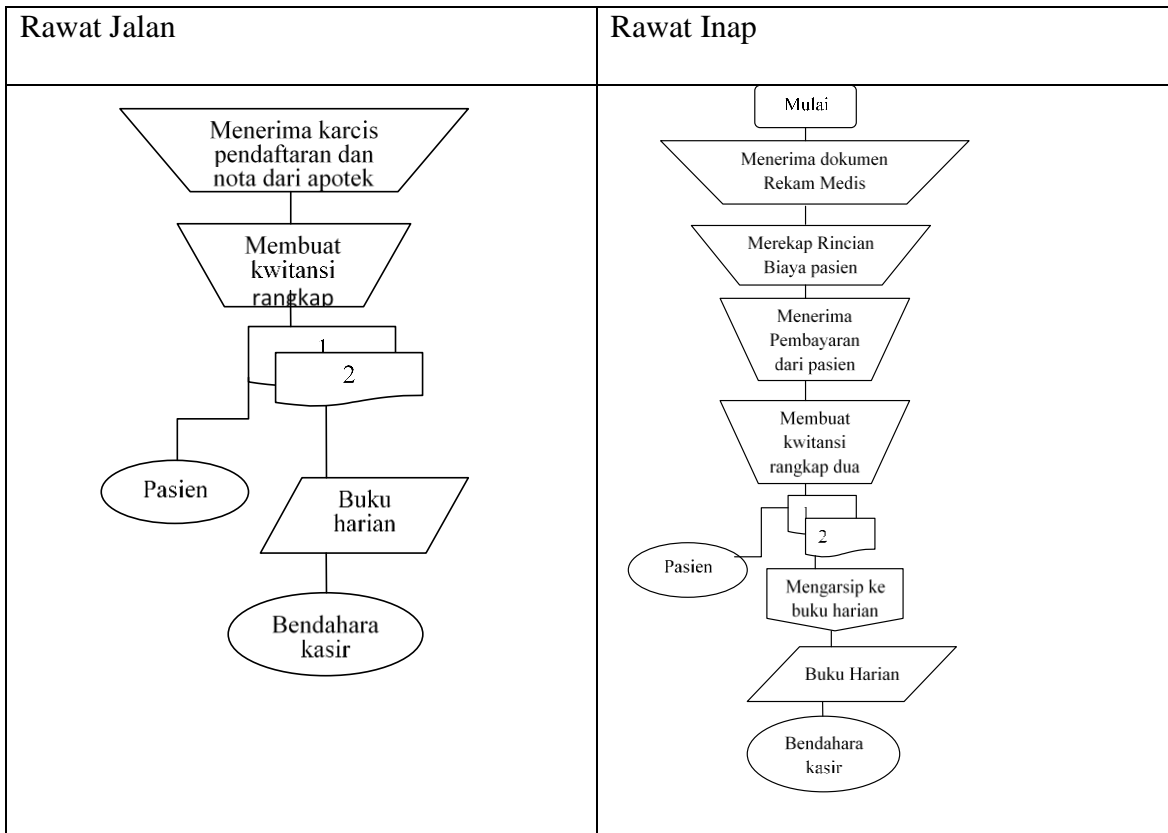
| Rawat Jalan | Rawat Inap |
|---|---|
| Menerima karcis pendaftaran dan nota dari apotek<br>Membuat kwitansi rangkap<br>1<br>2<br>Pasien<br>Buku harian<br>Bendahara kasir | Mulai<br>Menerima dokumen Rekam Medis<br>Merekap Rincian Biaya pasien<br>Menerima Pembayaran dari pasien<br>Membuat kwitansi rangkap dua<br>2<br>Pasien<br>Mengarsip ke buku harian<br>Buku Harian<br>Bendahara kasir |